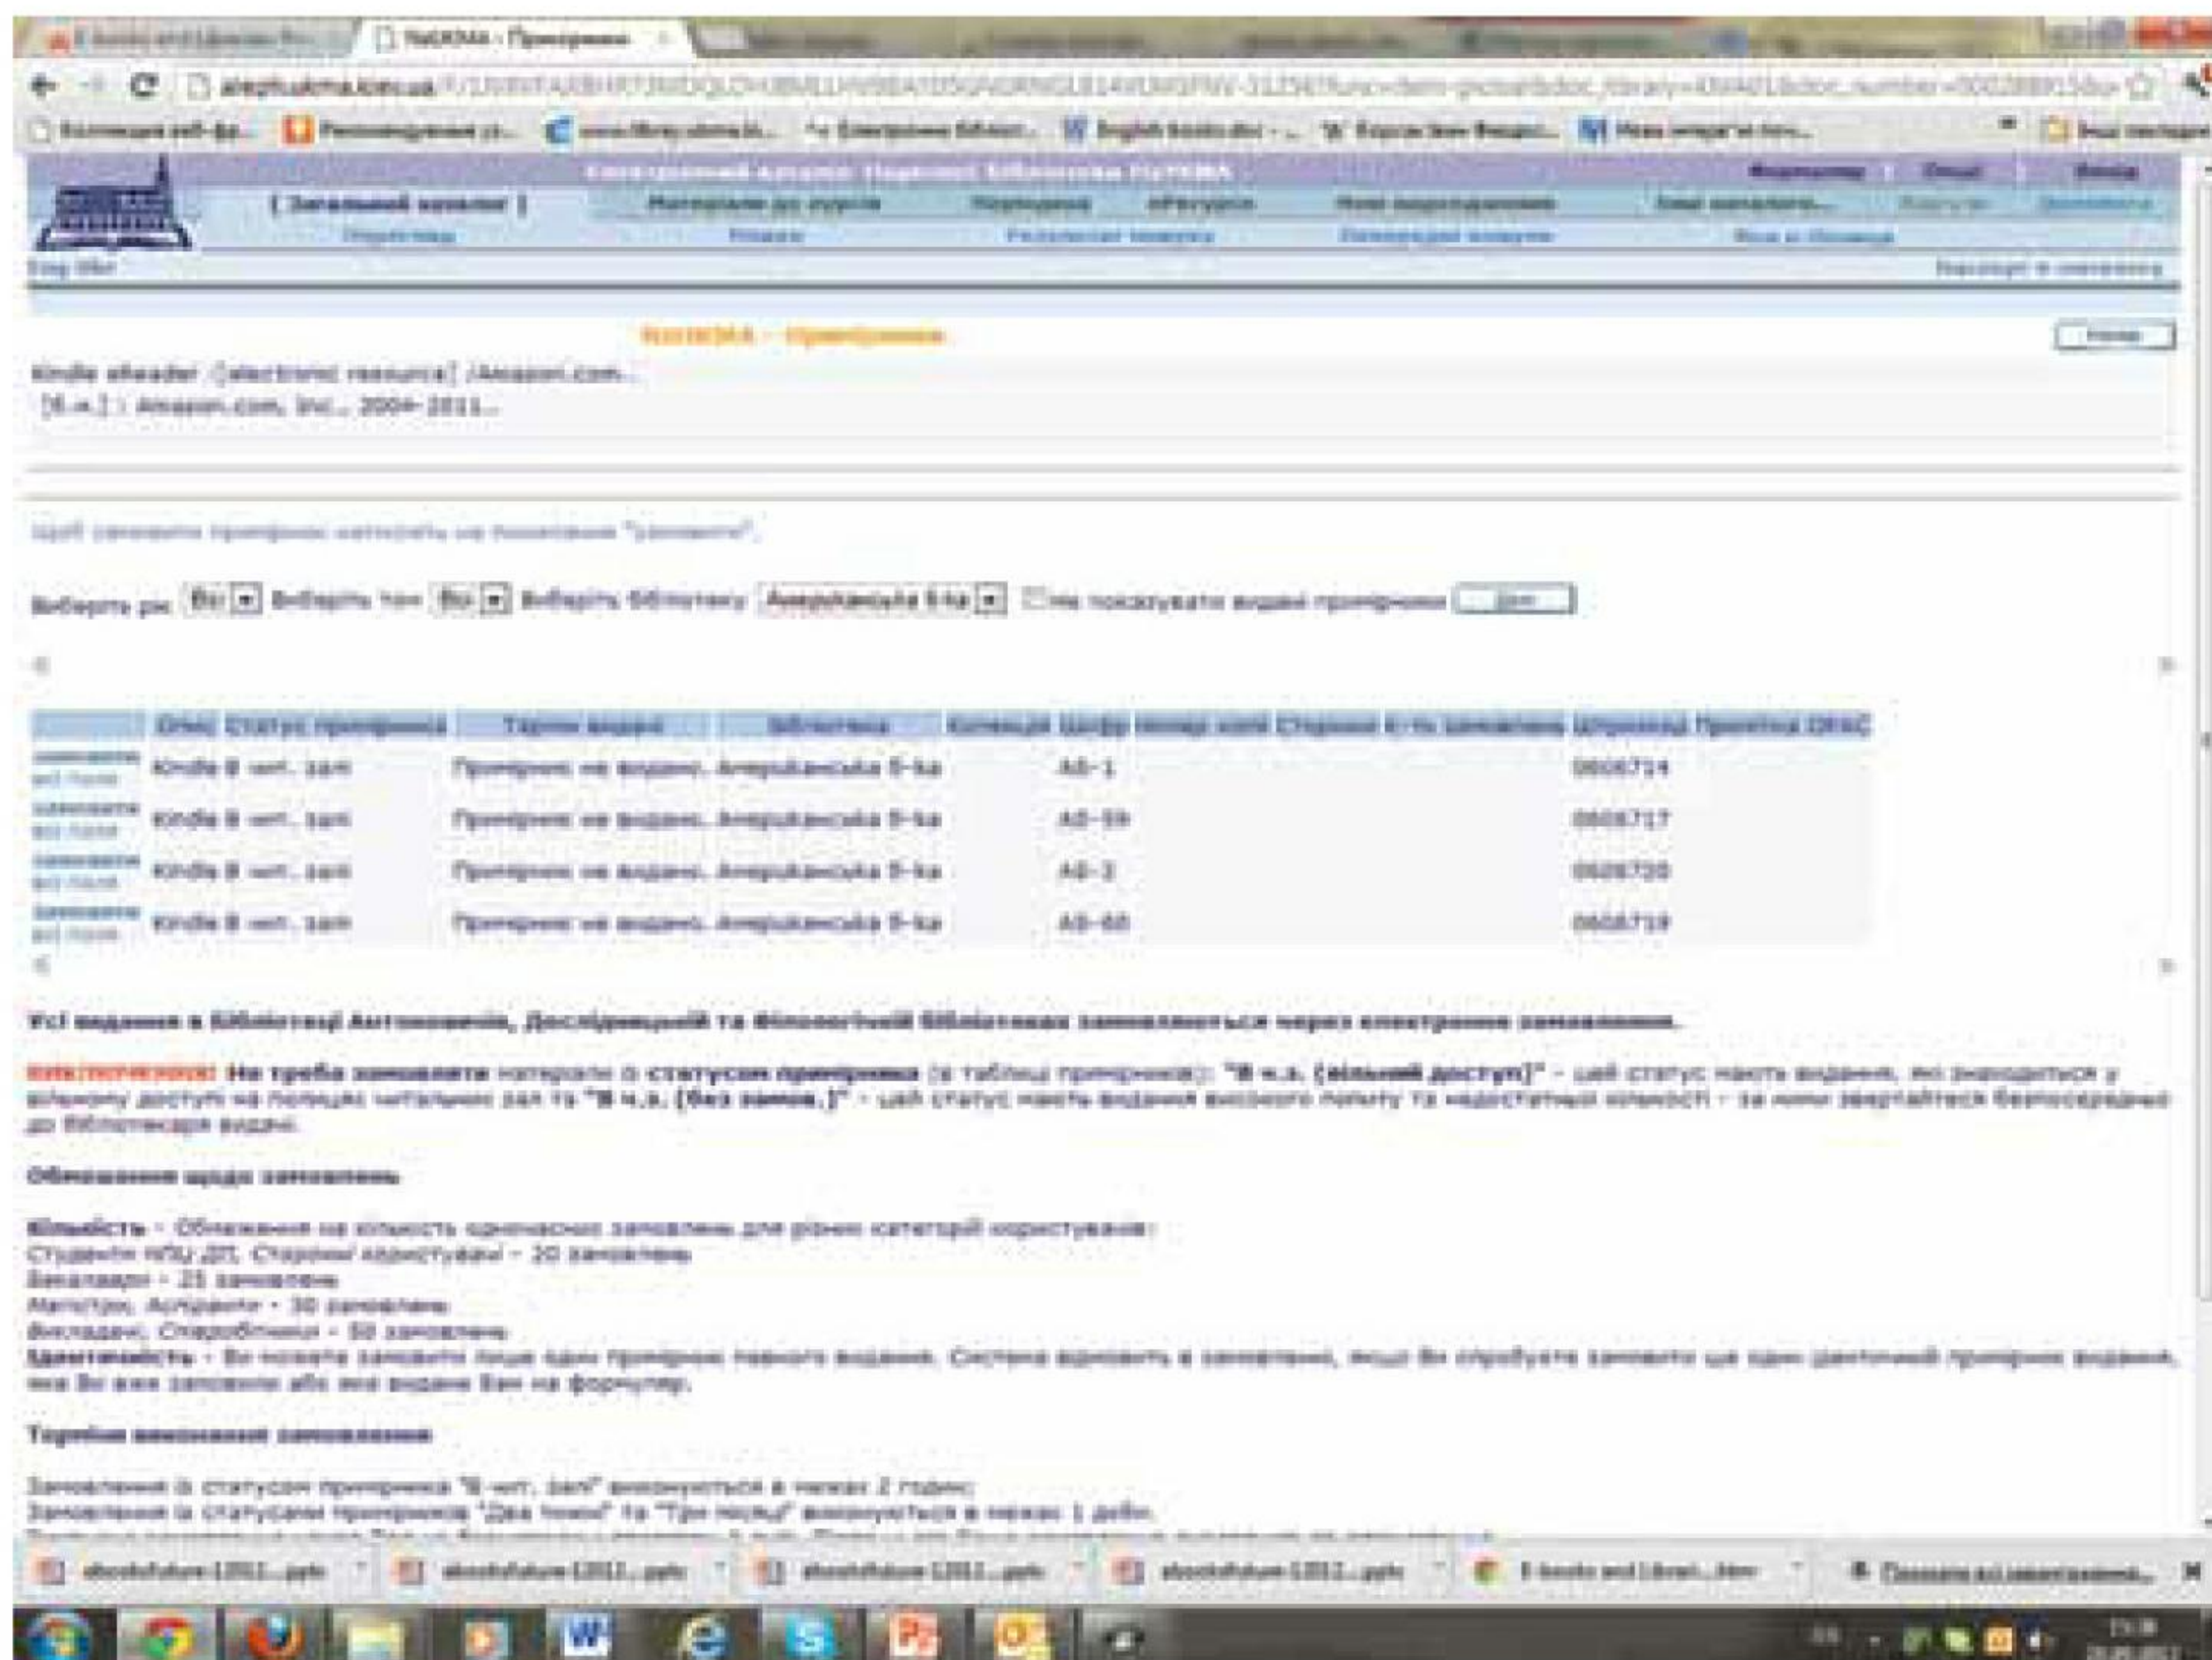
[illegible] НаУКМА - Примірники

aleph.ukma.kiev.ua/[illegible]

[Загальний каталог]

НаУКМА - Примірники

Kindle eReader [electronic resource] /Amazon.com.
[б.м.] : Amazon.com, Inc., 2004-2011.

Щоб замовити примірник натисніть на посилання "замовити".

Виберіть рік: Всі Виберіть том: Всі Виберіть бібліотеку: Американська б-ка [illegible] Не показувати видані примірники

| | Опис | Статус примірника | Термін видачі | Бібліотека | Колекція | Шифр | Номер копії | Сторінки | К-ть замовлень | Штрихкод | Примітка OPAC |
|---|---|---|---|---|---|---|---|---|---|---|---|
| замовити всі томи | Kindle | В чит. залі | Примірник не видано. | Американська б-ка | | АБ-1 | | | | 0608714 | |
| замовити всі томи | Kindle | В чит. залі | Примірник не видано. | Американська б-ка | | АБ-59 | | | | 0608717 | |
| замовити всі томи | Kindle | В чит. залі | Примірник не видано. | Американська б-ка | | АБ-2 | | | | 0608720 | |
| замовити всі томи | Kindle | В чит. залі | Примірник не видано. | Американська б-ка | | АБ-60 | | | | 0608719 | |

Усі видання в Бібліотеці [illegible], Дослідницькій та Філологічній бібліотеках замовляються через електронне замовлення.

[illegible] Не треба замовляти матеріали зі статусом примірника (в таблиці примірників): "В ч.з. (вільний доступ)" - цей статус мають видання, які знаходяться у вільному доступі на полицях читальних зал та "В ч.з. (без замов.)" - цей статус мають видання високого попиту та недостатньої кількості - за ними звертайтеся безпосередньо до бібліотекаря видачі.

Обмеження щодо замовлень

Кількість - Обмеження на кількість одночасних замовлень для різних категорій користувачів:
Студенти НПУ ДП, Сторонні користувачі - 20 замовлень
Бакалаври - 25 замовлень
Магістри, Аспіранти - 30 замовлень
Викладачі, Співробітники - 50 замовлень
Ідентичність - Ви можете замовити лише один примірник певного видання. Система відмовить в замовленні, якщо Ви спробуєте замовити ще один ідентичний примірник видання, яке Ви вже замовили або яке видане Вам на формуляр.

Терміни виконання замовлення

Замовлення із статусом примірника "В чит. залі" виконуються в межах 2 годин.
Замовлення із статусами примірників "Два тижні" та "Три місяці" виконуються в межах 1 доби.

ebookfuture-2012....pptx
ebookfuture-2012....pptx
ebookfuture-2012....pptx
ebookfuture-2012....pptx
E-books and Librari....htm
Показати всі завантаження...